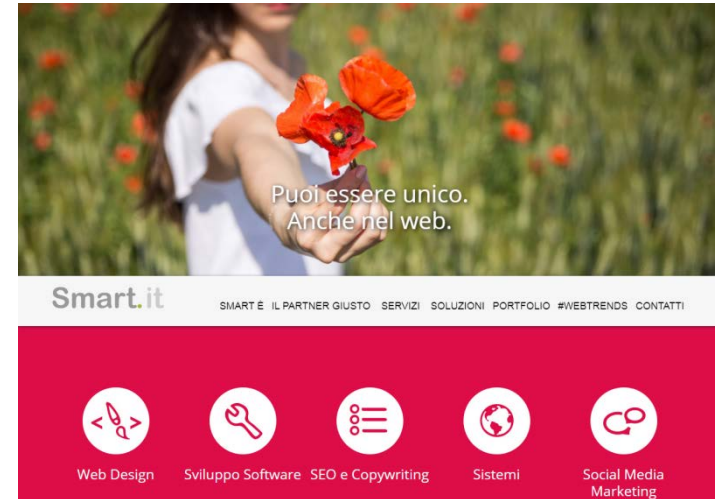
Puoi essere unico.
Anche nel web.

Smart.it

SMART È IL PARTNER GIUSTO SERVIZI SOLUZIONI PORTFOLIO #WEBTRENDS CONTATTI

Web Design

Sviluppo Software

SEO e Copywriting

Sistemi

Social Media Marketing